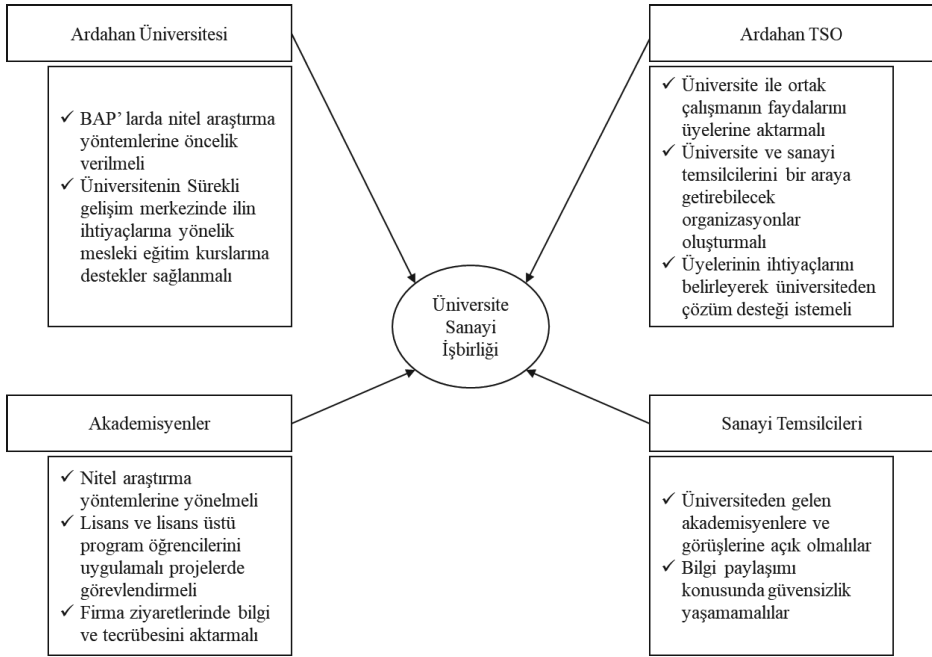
Ardahan Üniversitesi

✓ BAP' larda nitel araştırma yöntemlerine öncelik verilmeli
✓ Üniversitenin Sürekli gelişim merkezinde ilin ihtiyaçlarına yönelik mesleki eğitim kurslarına destekler sağlanmalı

Ardahan TSO

✓ Üniversite ile ortak çalışmanın faydalarını üyelerine aktarmalı
✓ Üniversite ve sanayi temsilcilerini bir araya getirebilecek organizasyonlar oluşturmalı
✓ Üyelerinin ihtiyaçlarını belirleyerek üniversiteden çözüm desteği istemeli

Üniversite Sanayi İşbirliği

Akademisyenler

✓ Nitel araştırma yöntemlerine yönelmeli
✓ Lisans ve lisans üstü program öğrencilerini uygulamalı projelerde görevlendirmeli
✓ Firma ziyaretlerinde bilgi ve tecrübesini aktarmalı

Sanayi Temsilcileri

✓ Üniversiteden gelen akademisyenlere ve görüşlerine açık olmalılar
✓ Bilgi paylaşımı konusunda güvensizlik yaşamamalılar